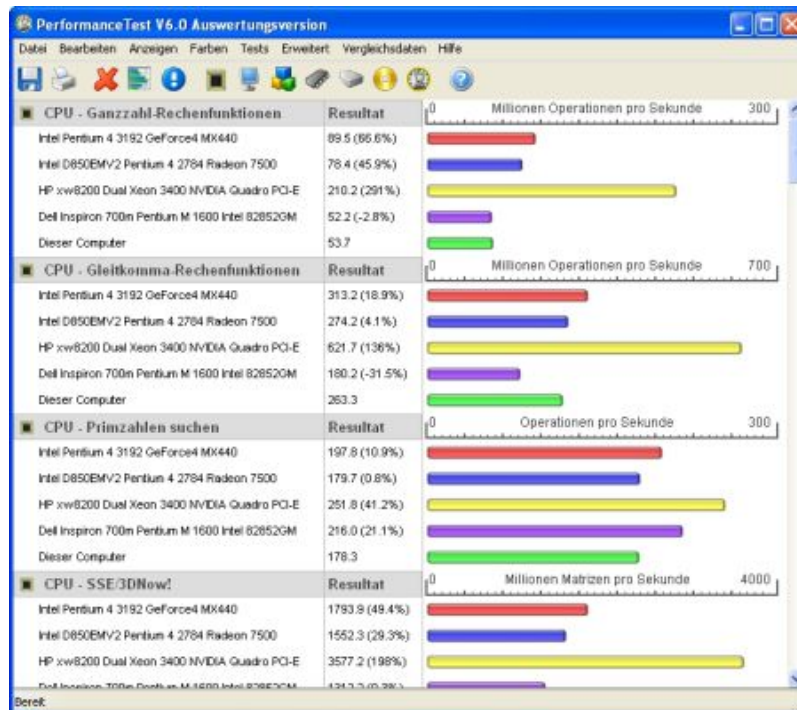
PerformanceTest V6.0 Auswertungsversion

Datei Bearbeiten Anzeigen Farben Tests Erweitert Vergleichsdaten Hilfe

| CPU - Ganzzahl-Rechenfunktionen | Resultat | 0 Millionen Operationen pro Sekunde 300 |
|---|---|---|
| Intel Pentium 4 3192 GeForce4 MX440 | 89.5 (66.6%) | |
| Intel D850EMV2 Pentium 4 2784 Radeon 7500 | 78.4 (45.9%) | |
| HP xw8200 Dual Xeon 3400 NVIDIA Quadro PCI-E | 210.2 (291%) | |
| Dell Inspiron 700m Pentium M 1600 Intel 82852GM | 52.2 (-2.8%) | |
| Dieser Computer | 53.7 | |
| CPU - Gleitkomma-Rechenfunktionen | Resultat | 0 Millionen Operationen pro Sekunde 700 |
| Intel Pentium 4 3192 GeForce4 MX440 | 313.2 (18.9%) | |
| Intel D850EMV2 Pentium 4 2784 Radeon 7500 | 274.2 (4.1%) | |
| HP xw8200 Dual Xeon 3400 NVIDIA Quadro PCI-E | 621.7 (136%) | |
| Dell Inspiron 700m Pentium M 1600 Intel 82852GM | 180.2 (-31.5%) | |
| Dieser Computer | 263.3 | |
| CPU - Primzahlen suchen | Resultat | 0 Operationen pro Sekunde 300 |
| Intel Pentium 4 3192 GeForce4 MX440 | 197.8 (10.9%) | |
| Intel D850EMV2 Pentium 4 2784 Radeon 7500 | 179.7 (0.8%) | |
| HP xw8200 Dual Xeon 3400 NVIDIA Quadro PCI-E | 251.8 (41.2%) | |
| Dell Inspiron 700m Pentium M 1600 Intel 82852GM | 216.0 (21.1%) | |
| Dieser Computer | 178.3 | |
| CPU - SSE/3DNow! | Resultat | 0 Millionen Matrizen pro Sekunde 4000 |
| Intel Pentium 4 3192 GeForce4 MX440 | 1793.9 (49.4%) | |
| Intel D850EMV2 Pentium 4 2784 Radeon 7500 | 1552.3 (29.3%) | |
| HP xw8200 Dual Xeon 3400 NVIDIA Quadro PCI-E | 3577.2 (198%) | |
| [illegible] | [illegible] | |

Bereit